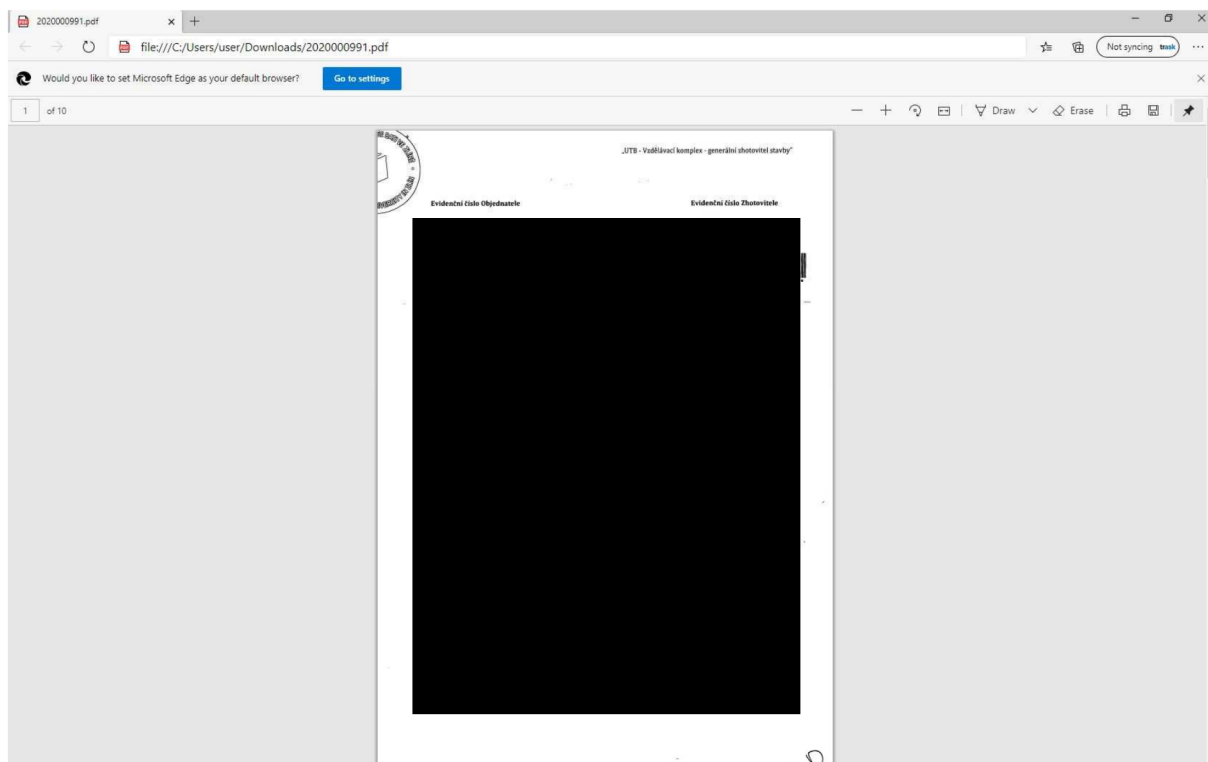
2020000991.pdf

file:///C:/Users/user/Downloads/2020000991.pdf

Not syncing

Would you like to set Microsoft Edge as your default browser?

Go to settings

1 of 10

Draw

Erase

„UTB - Vzdělávací komplex - generální shotovitel stavby"

Evidenční číslo Objednatele

Evidenční číslo Zhotovitele